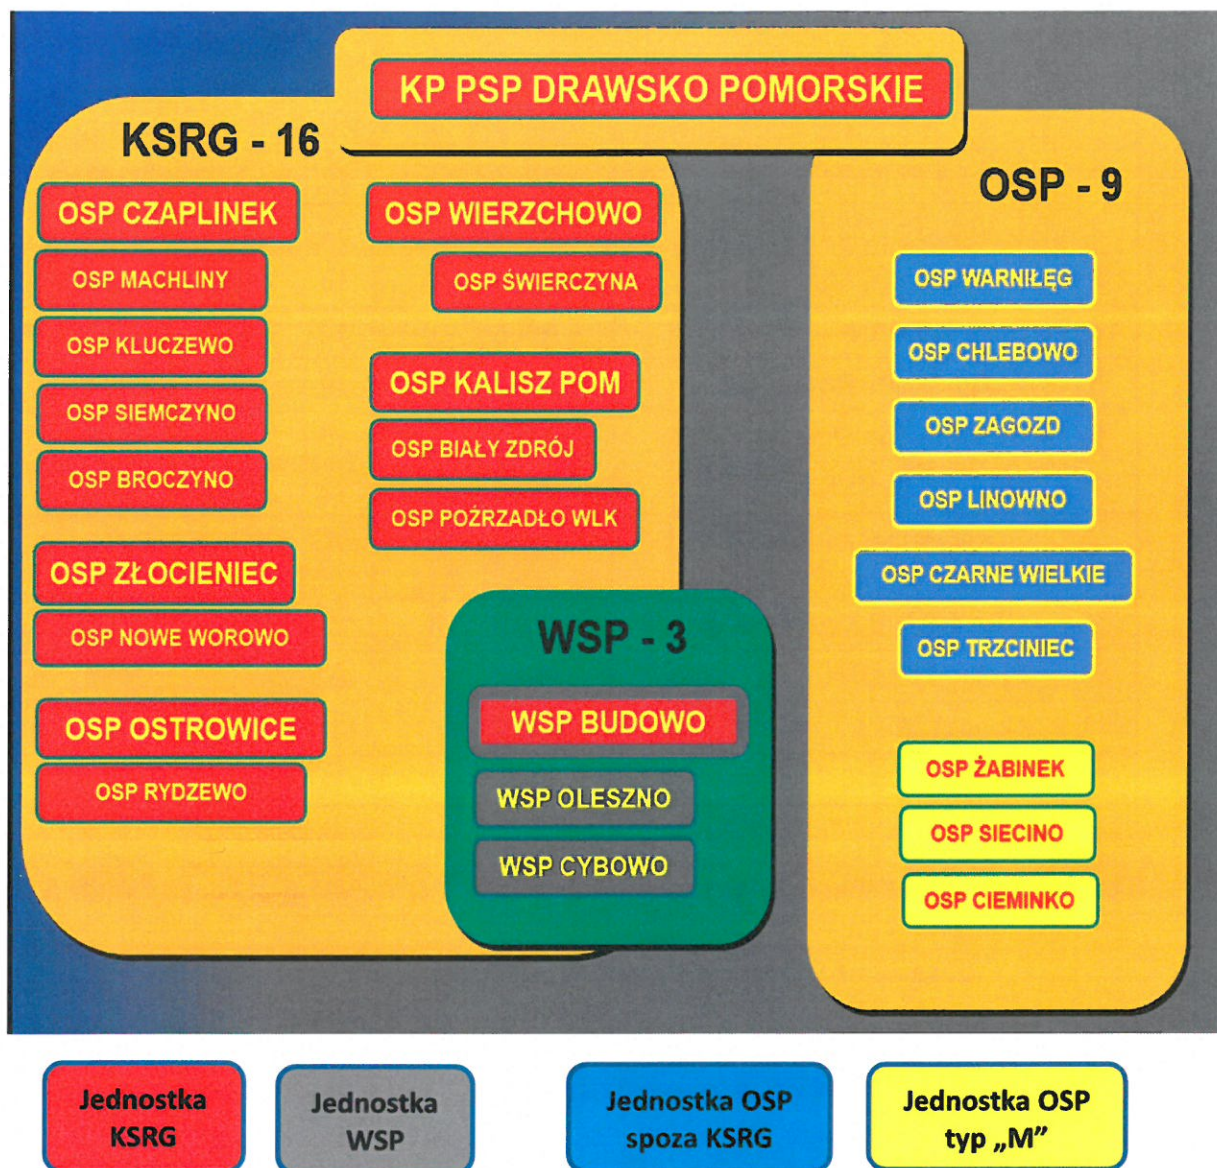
KP PSP DRAWSKO POMORSKIE

KSRG - 16

OSP CZAPLINEK

OSP MACHLINY

OSP KLUCZEWO

OSP SIEMCZYNO

OSP BROCZYNO

OSP ZŁOCIENIEC

OSP NOWE WOROWO

OSP OSTROWICE

OSP RYDZEWO

OSP WIERZCHOWO

OSP ŚWIERCZYNA

OSP KALISZ POM

OSP BIAŁY ZDRÓJ

OSP POŻRZADŁO WLK

WSP - 3

WSP BUDOWO

WSP OLESZNO

WSP CYBOWO

OSP - 9

OSP WARNIŁĘG

OSP CHLEBOWO

OSP ZAGOZD

OSP LINOWNO

OSP CZARNE WIELKIE

OSP TRZCINIEC

OSP ŻABINEK

OSP SIECINO

OSP CIEMINKO

Jednostka KSRG

Jednostka WSP

Jednostka OSP spoza KSRG

Jednostka OSP typ „M”